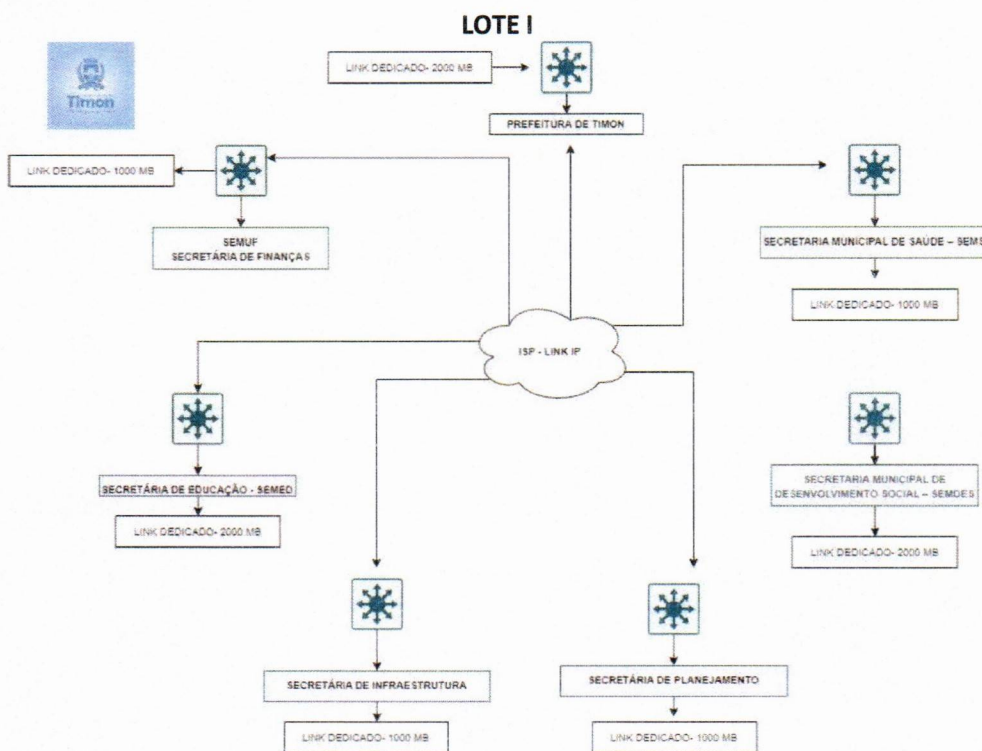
LOTE I

Timon

LINK DEDICADO- 2000 MB

PREFEITURA DE TIMON

LINK DEDICADO- 1000 MB

SEMUF
SECRETÁRIA DE FINANÇAS

SECRETARIA MUNICIPAL DE SAÚDE – SEMS

LINK DEDICADO- 1000 MB

ISP - LINK IP

SECRETÁRIA DE EDUCAÇÃO - SEMED

LINK DEDICADO- 2000 MB

SECRETARIA MUNICIPAL DE DESENVOLVIMENTO SOCIAL – SEMDES

LINK DEDICADO- 2000 MB

SECRETÁRIA DE INFRAESTRUTURA

LINK DEDICADO- 1000 MB

SECRETÁRIA DE PLANEJAMENTO

LINK DEDICADO- 1000 MB